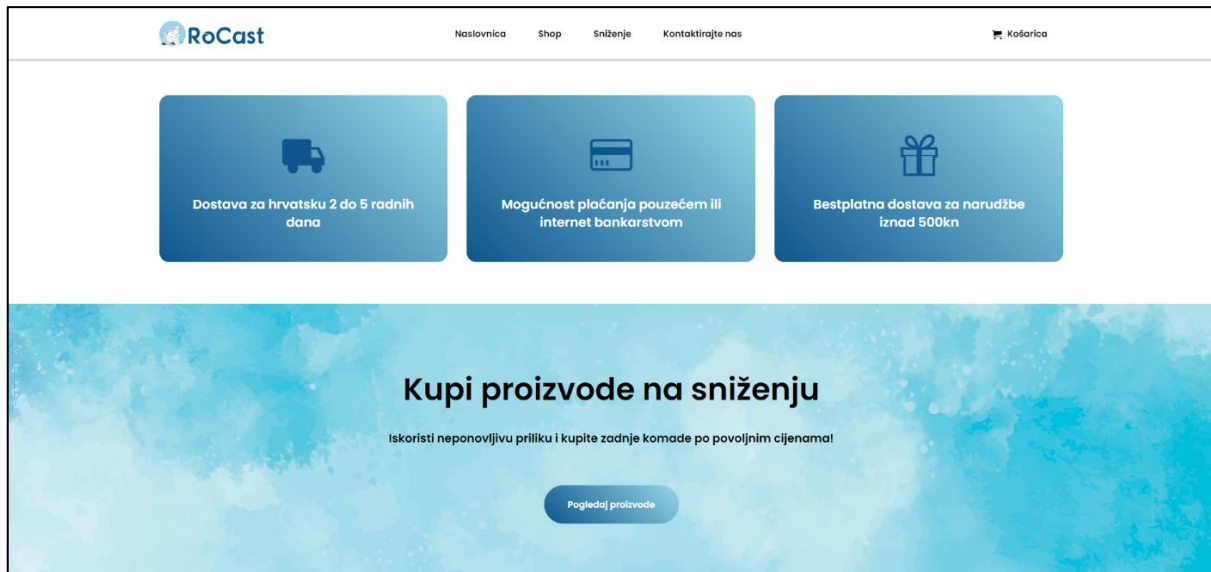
RoCast

Naslovnica Shop Sniženje Kontaktirajte nas

Košarica

Dostava za hrvatsku 2 do 5 radnih dana

Mogućnost plaćanja pouzećem ili internet bankarstvom

Bestplatna dostava za narudžbe iznad 500kn

Kupi proizvode na sniženju

Iskoristi neponovljivu priliku i kupite zadnje komade po povoljnim cijenama!

Pogledaj proizvode